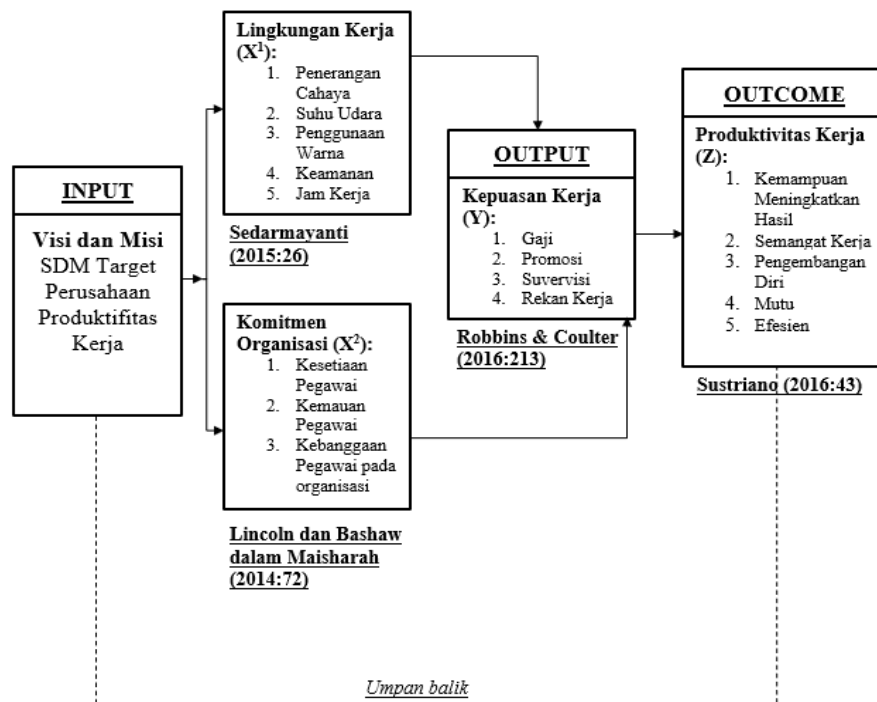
INPUT

Visi dan Misi SDM Target Perusahaan Produktifitas Kerja

Lingkungan Kerja ($X^1$):
1. Penerangan Cahaya
2. Suhu Udara
3. Penggunaan Warna
4. Keamanan
5. Jam Kerja

Sedarmayanti (2015:26)

Komitmen Organisasi ($X^2$):
1. Kesetiaan Pegawai
2. Kemauan Pegawai
3. Kebanggaan Pegawai pada organisasi

Lincoln dan Bashaw dalam Maisharah (2014:72)

OUTPUT

Kepuasan Kerja (Y):
1. Gaji
2. Promosi
3. Suvervisi
4. Rekan Kerja

Robbins & Coulter (2016:213)

OUTCOME

Produktivitas Kerja (Z):
1. Kemampuan Meningkatkan Hasil
2. Semangat Kerja
3. Pengembangan Diri
4. Mutu
5. Efesien

Sustriano (2016:43)

Umpan balik